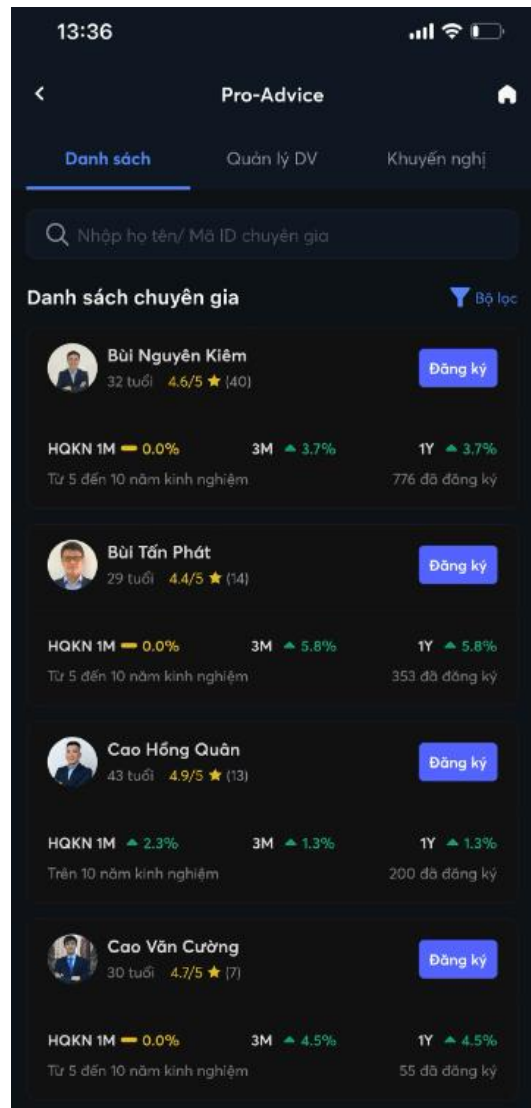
13:36

Pro-Advice

Danh sách Quản lý DV Khuyến nghị

Nhập họ tên/ Mã ID chuyên gia

Danh sách chuyên gia Bộ lọc

Bùi Nguyên Kiêm
32 tuổi 4.6/5 ★ (40)
Đăng ký

HQKN 1M 0.0% 3M 3.7% 1Y 3.7%
Từ 5 đến 10 năm kinh nghiệm 776 đã đăng ký

Bùi Tấn Phát
29 tuổi 4.4/5 ★ (14)
Đăng ký

HQKN 1M 0.0% 3M 5.8% 1Y 5.8%
Từ 5 đến 10 năm kinh nghiệm 353 đã đăng ký

Cao Hồng Quân
43 tuổi 4.9/5 ★ (13)
Đăng ký

HQKN 1M 2.3% 3M 1.3% 1Y 1.3%
Trên 10 năm kinh nghiệm 200 đã đăng ký

Cao Văn Cường
30 tuổi 4.7/5 ★ (7)
Đăng ký

HQKN 1M 0.0% 3M 4.5% 1Y 4.5%
Từ 5 đến 10 năm kinh nghiệm 55 đã đăng ký